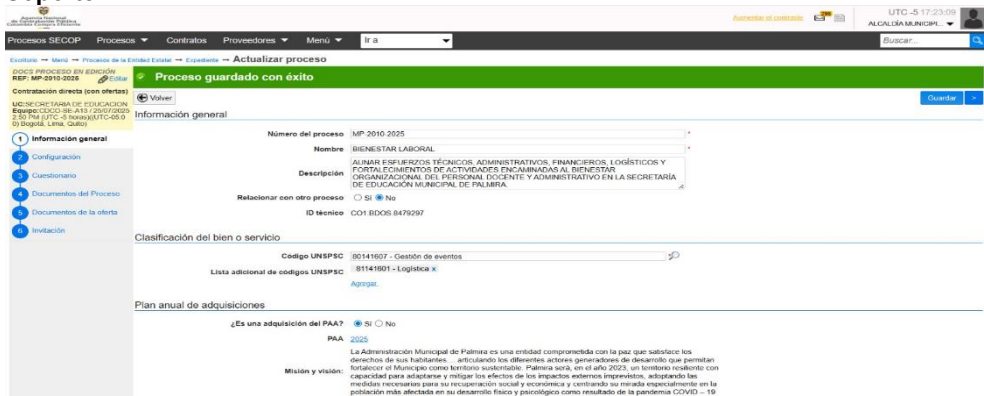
Agencia Nacional de Contratación Pública Colombia Compra Eficiente

Aumentar el contraste

UTC -5 17:23:09
ALCALDÍA MUNICIPI...

Procesos SECOP Procesos ▼ Contratos Proveedores ▼ Menú ▼ Ir a

Buscar...

Escritorio → Menú → Procesos de la Entidad Estatal → Expediente → Actualizar proceso

DOCS PROCESO EN EDICIÓN
REF: MP-2010-2025 Editar

Contratación directa (con ofertas)

UC:SECRETARIA DE EDUCACION
Equipo:CDCO-SE-A13 / 25/07/2025 2:50 PM (UTC -5 horas)(UTC-05:00) Bogotá, Lima, Quito)

1 Información general
2 Configuración
3 Cuestionario
4 Documentos del Proceso
5 Documentos de la oferta
6 Invitación

Proceso guardado con éxito

Volver

Guardar >

Información general

Número del proceso MP-2010-2025
Nombre BIENESTAR LABORAL
Descripción AUNAR ESFUERZOS TÉCNICOS, ADMINISTRATIVOS, FINANCIEROS, LOGÍSTICOS Y FORTALECIMIENTOS DE ACTIVIDADES ENCAMINADAS AL BIENESTAR ORGANIZACIONAL DEL PERSONAL DOCENTE Y ADMINISTRATIVO EN LA SECRETARÍA DE EDUCACIÓN MUNICIPAL DE PALMIRA.
Relacionar con otro proceso ○ Sí ◉ No
ID técnico CO1.BDOS.8479297

Clasificación del bien o servicio

Código UNSPSC 80141607 - Gestión de eventos
Lista adicional de códigos UNSPSC 81141601 - Logística x
Agregar

Plan anual de adquisiciones

¿Es una adquisición del PAA? ◉ Sí ○ No
PAA 2025
Misión y visión: La Administración Municipal de Palmira es una entidad comprometida con la paz que satisface los derechos de sus habitantes... articulando los diferentes actores generadores de desarrollo que permitan fortalecer el Municipio como territorio sustentable. Palmira será, en el año 2023, un territorio resiliente con capacidad para adaptarse y mitigar los efectos de los impactos externos imprevistos, adoptando las medidas necesarias para su recuperación social y económica y centrando su mirada especialmente en la población más afectada en su desarrollo físico y psicológico como resultado de la pandemia COVID – 19